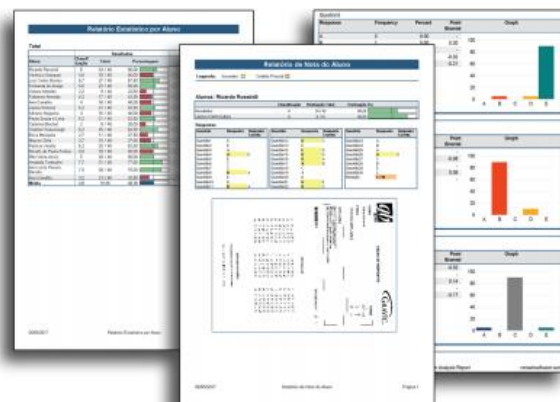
Relatório Estatístico por Aluno

Total

Relatório de Nota do Aluno

Aluno: Ricardo Rossetti

Respostas

Question

Response

Frequency

Percent

Point Biserial

Graph

Point Biserial

Graph

Point Biserial

Graph

Relatório Estatístico por Aluno

Relatório de Nota do Aluno

Página 1

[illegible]